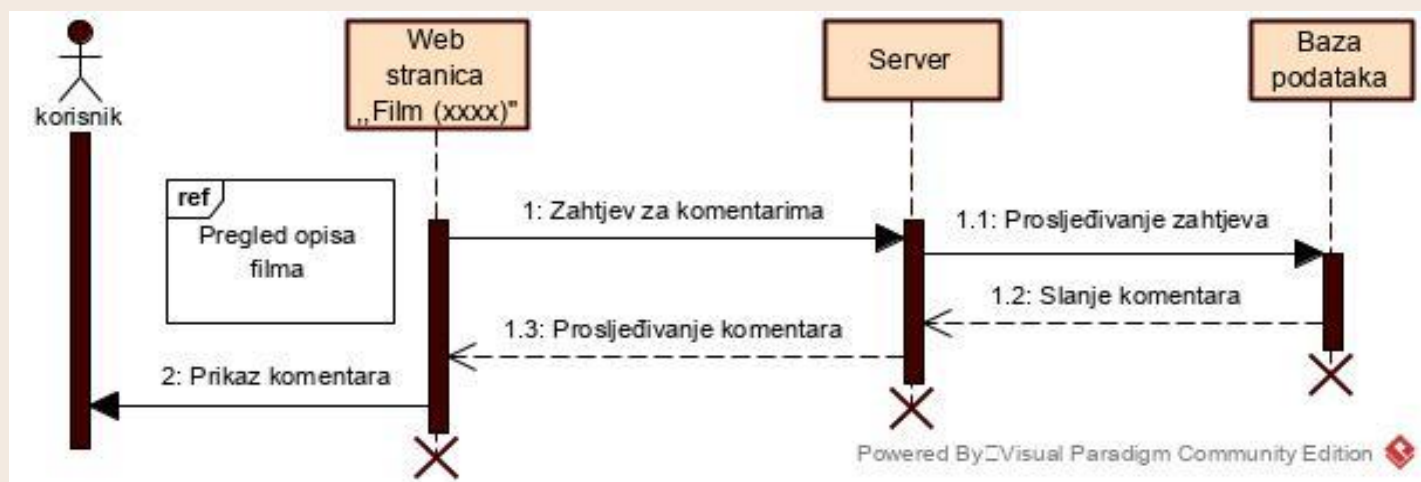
korisnik

Web stranica „Film (xxxx)"

Server

Baza podataka

ref
Pregled opisa filma

1: Zahtjev za komentarima

1.1: Prosljeđivanje zahtjeva

1.2: Slanje komentara

1.3: Prosljeđivanje komentara

2: Prikaz komentara

Powered By Visual Paradigm Community Edition